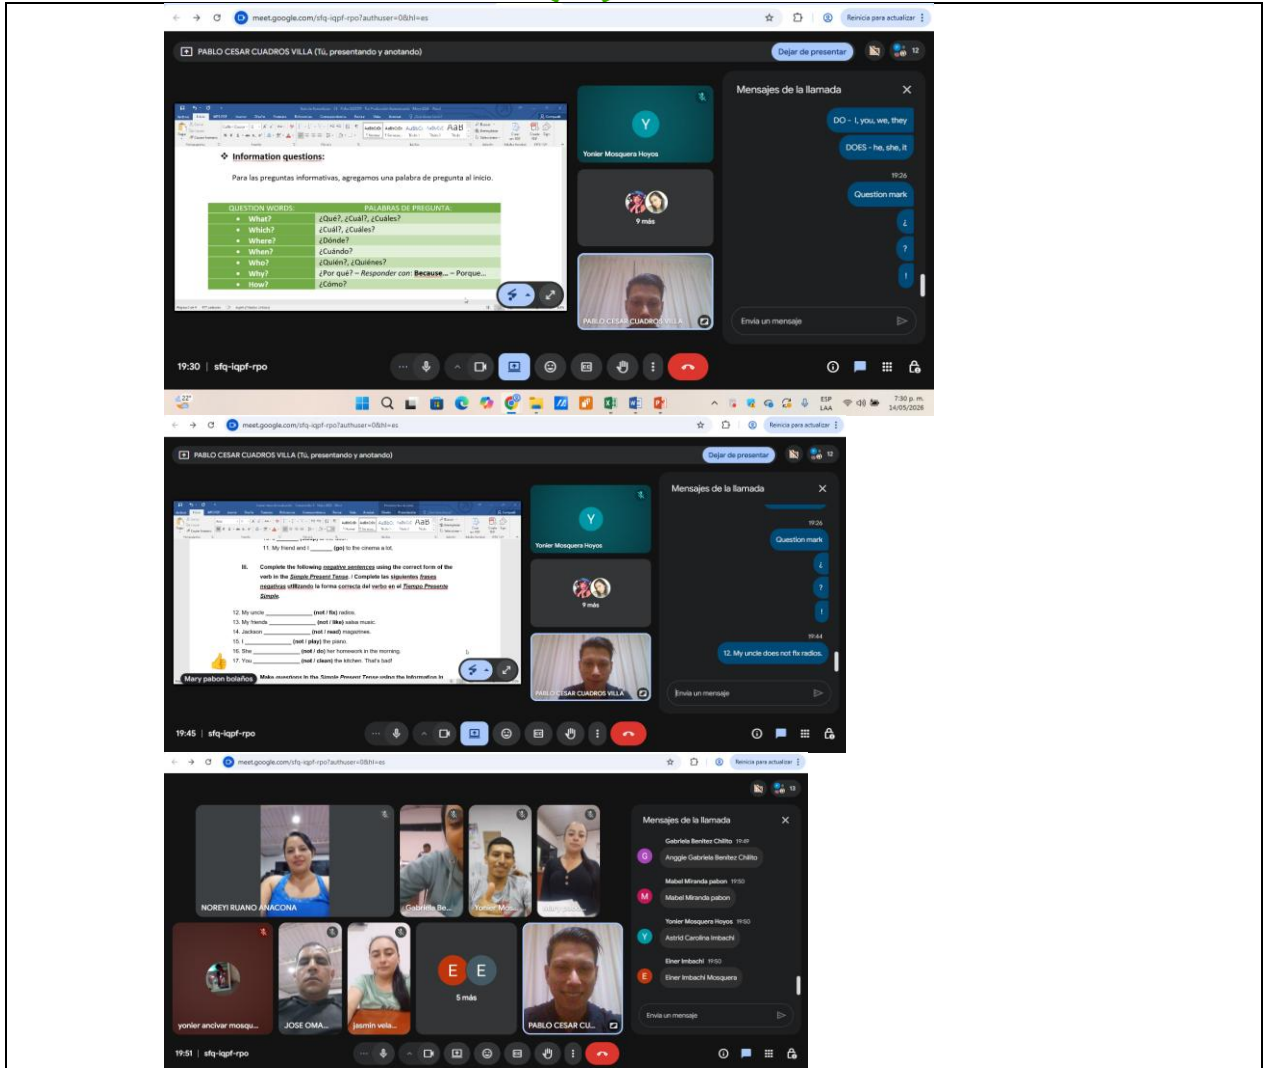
meet.google.com/sfq-iqpf-rpo?authuser=0&hl=es

Reinicia para actualizar

PABLO CESAR CUADROS VILLA (Tú, presentando y anotando)

Dejar de presentar

12

❖ Information questions:

Para las preguntas informativas, agregamos una palabra de pregunta al inicio.

| QUESTION WORDS: | PALABRAS DE PREGUNTA: |
|---|---|
| What? | ¿Qué?, ¿Cuál?, ¿Cuáles? |
| Which? | ¿Cuál?, ¿Cuáles? |
| Where? | ¿Dónde? |
| When? | ¿Cuándo? |
| Who? | ¿Quién?, ¿Quiénes? |
| Why? | ¿Por qué? – Responder con: Because... – Porque... |
| How? | ¿Cómo? |

Yonier Mosquera Hoyos

9 más

PABLO CESAR CUADROS VILLA

Mensajes de la llamada

DO - I, you, we, they

DOES - he, she, it

19:26

Question mark

¿

?

!

Envía un mensaje

19:30 | sfq-iqpf-rpo

22°

ESP LAA

7:30 p. m. 14/05/2026

meet.google.com/sfq-iqpf-rpo?authuser=0&hl=es

Reinicia para actualizar

PABLO CESAR CUADROS VILLA (Tú, presentando y anotando)

Dejar de presentar

12

11. My friend and I _______ (go) to the cinema a lot.

III. Complete the following negative sentences using the correct form of the verb in the Simple Present Tense. / Complete las siguientes frases negativas utilizando la forma correcta del verbo en el Tiempo Presente Simple.

12. My uncle ____________ (not / fix) radios.
13. My friends ____________ (not / like) salsa music.
14. Jackson ____________ (not / read) magazines.
15. I ____________ (not / play) the piano.
16. She ____________ (not / do) her homework in the morning.
17. You ____________ (not / clean) the kitchen. That's bad!

Mary pabon bolaños

Make questions in the Simple Present Tense using the information in

Yonier Mosquera Hoyos

9 más

PABLO CESAR CUADROS VILLA

Mensajes de la llamada

19:26

Question mark

¿

?

!

19:44

12. My uncle does not fix radios.

Envía un mensaje

19:45 | sfq-iqpf-rpo

meet.google.com/sfq-iqpf-rpo?authuser=0&hl=es

Reinicia para actualizar

13

NOREYI RUANO ANACONA

Gabriela Be...

Yonier Mo...

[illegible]

yonier ancivar mosqu...

JOSE OMA...

jasmin vela...

5 más

PABLO CESAR CU...

Mensajes de la llamada

Gabriela Benitez Chilito 19:49

Anggie Gabriela Benitez Chilito

Mabel Miranda pabon 19:50

Mabel Miranda pabon

Yonier Mosquera Hoyos 19:50

Astrid Carolina Imbachi

Einer Imbachi 19:50

Einer Imbachi Mosquera

Envía un mensaje

19:51 | sfq-iqpf-rpo